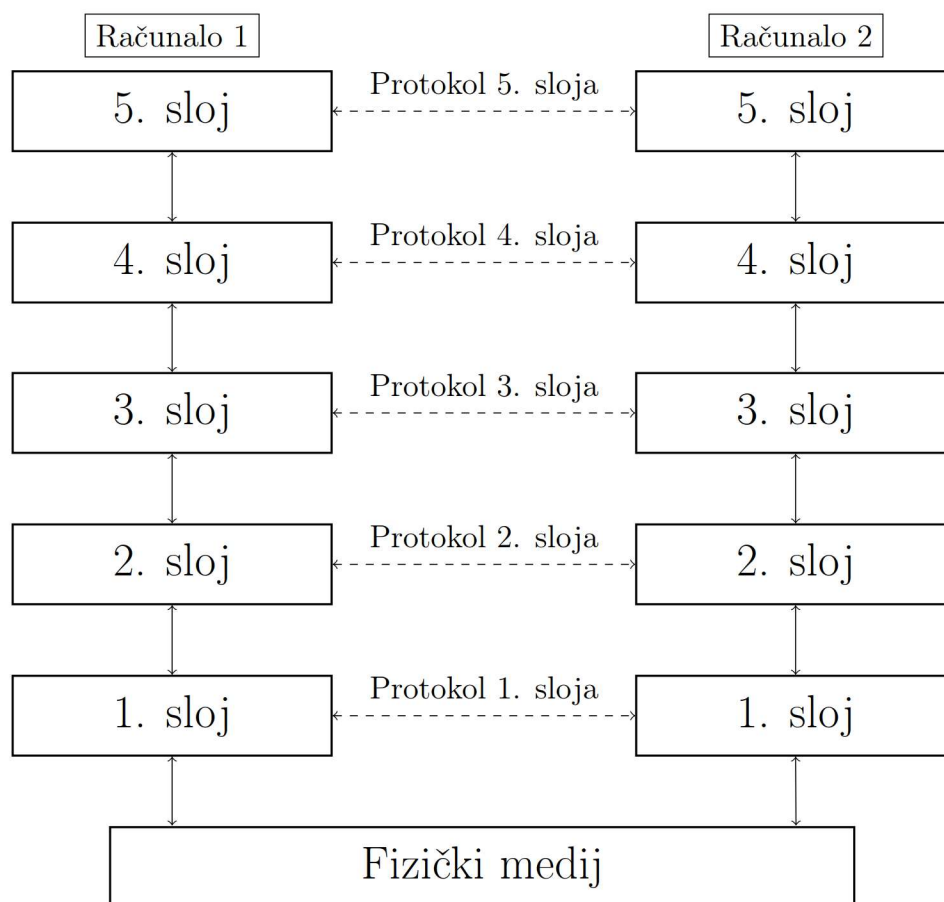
Računalo 1

Računalo 2

5. sloj

Protokol 5. sloja

5. sloj

4. sloj

Protokol 4. sloja

4. sloj

3. sloj

Protokol 3. sloja

3. sloj

2. sloj

Protokol 2. sloja

2. sloj

1. sloj

Protokol 1. sloja

1. sloj

Fizički medij